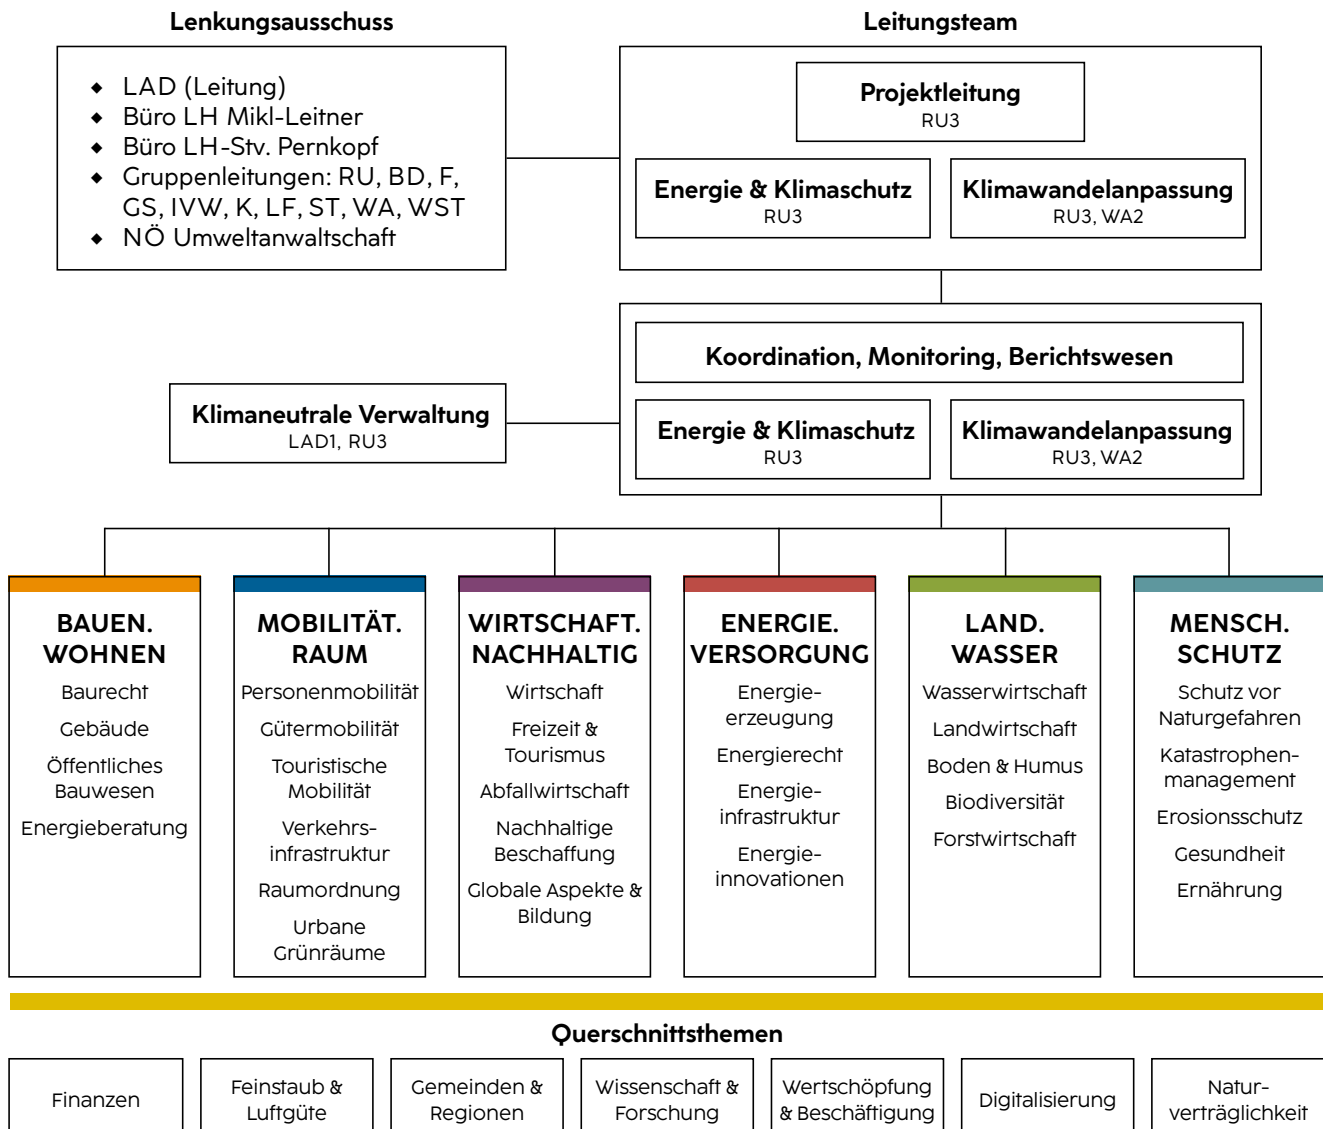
Lenkungsausschuss

- LAD (Leitung)
- Büro LH Mikl-Leitner
- Büro LH-Stv. Pernkopf
- Gruppenleitungen: RU, BD, F, GS, IVW, K, LF, ST, WA, WST
- NÖ Umweltanwaltschaft

Leitungsteam

Projektleitung
RU3

Energie & Klimaschutz
RU3

Klimawandelanpassung
RU3, WA2

Koordination, Monitoring, Berichtswesen

Klimaneutrale Verwaltung
LAD1, RU3

Energie & Klimaschutz
RU3

Klimawandelanpassung
RU3, WA2

BAUEN. WOHNEN
Baurecht
Gebäude
Öffentliches Bauwesen
Energieberatung

MOBILITÄT. RAUM
Personenmobilität
Gütermobilität
Touristische Mobilität
Verkehrsinfrastruktur
Raumordnung
Urbane Grünräume

WIRTSCHAFT. NACHHALTIG
Wirtschaft
Freizeit & Tourismus
Abfallwirtschaft
Nachhaltige Beschaffung
Globale Aspekte & Bildung

ENERGIE. VERSORGUNG
Energieerzeugung
Energierecht
Energieinfrastruktur
Energieinnovationen

LAND. WASSER
Wasserwirtschaft
Landwirtschaft
Boden & Humus
Biodiversität
Forstwirtschaft

MENSCH. SCHUTZ
Schutz vor Naturgefahren
Katastrophenmanagement
Erosionsschutz
Gesundheit
Ernährung

Querschnittsthemen

Finanzen
Feinstaub & Luftgüte
Gemeinden & Regionen
Wissenschaft & Forschung
Wertschöpfung & Beschäftigung
Digitalisierung
Naturverträglichkeit